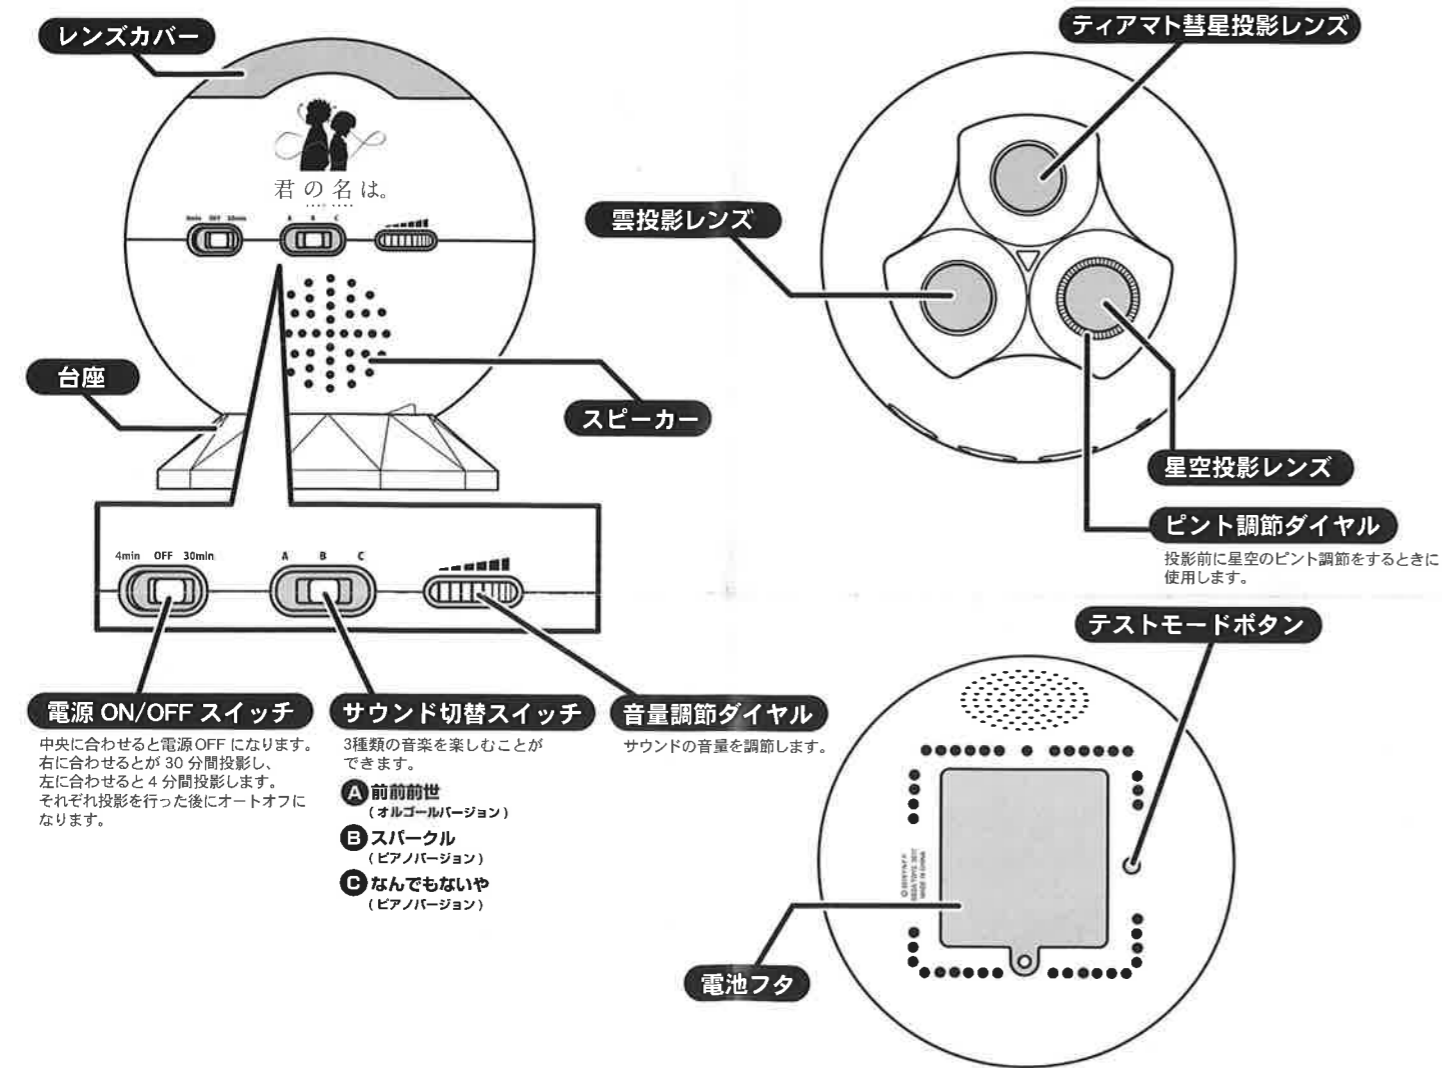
レンズカバー

君の名は。

4min OFF 30min A B C

台座

スピーカー

4min OFF 30min

A B C

電源 ON/OFF スイッチ

中央に合わせると電源OFFになります。右に合わせるとが 30 分間投影し、左に合わせると 4 分間投影します。それぞれ投影を行った後にオートオフになります。

サウンド切替スイッチ

3種類の音楽を楽しむことができます。

A 前前前世
（オルゴールバージョン）

B スパークル
（ピアノバージョン）

C なんでもないや
（ピアノバージョン）

音量調節ダイヤル

サウンドの音量を調節します。

ティアマト彗星投影レンズ

雲投影レンズ

星空投影レンズ

ピント調節ダイヤル

投影前に星空のピント調節をするときに使用します。

テストモードボタン

電池フタ